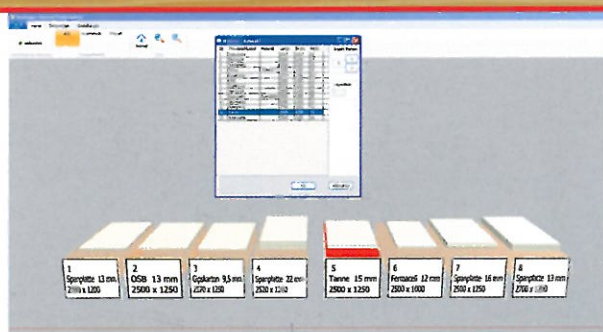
1
Spanplatte 13 mm
2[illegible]0 x 1200

2
OSB 13 mm
2500 x 1250

3
Gipskarton 9,5 mm
2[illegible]0 x 1250

4
Spanplatte 22 mm
2500 x 1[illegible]0

5
Tanne 15 mm
2500 x 1250

6
Fermacell 12 mm
2500 x 1000

7
Spanplatte 16 mm
2500 x 1250

8
Spanplatte 13 mm
2700 x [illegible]